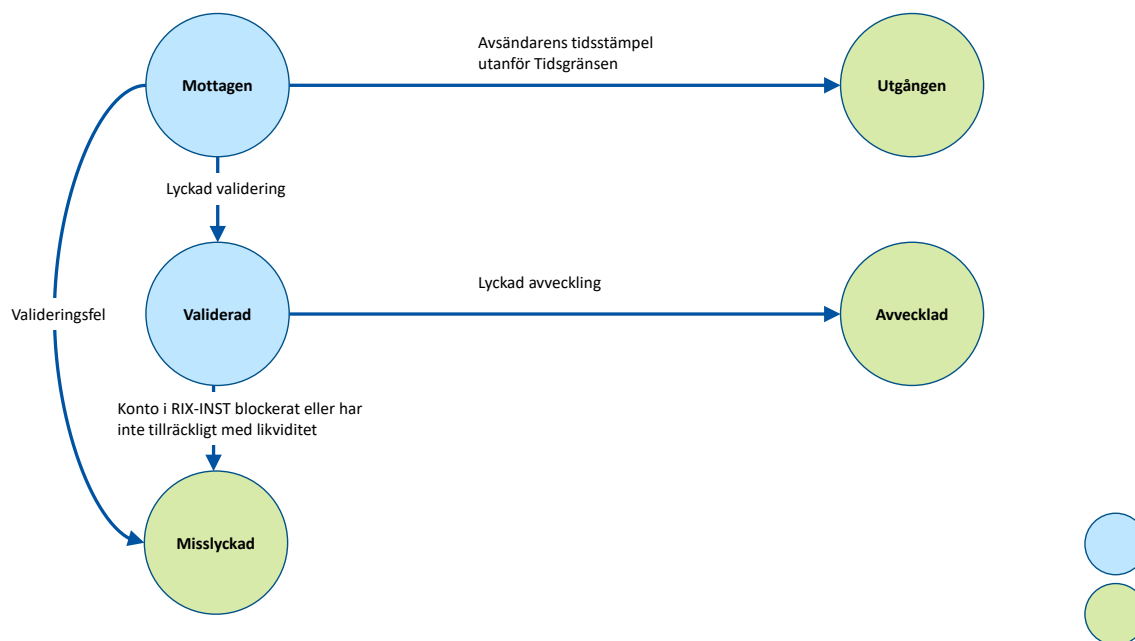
Mottagen

Avsändarens tidsstämpel utanför Tidsgränsen

Utgången

Lyckad validering

Valideringsfel

Validerad

Lyckad avveckling

Avvecklad

Konto i RIX-INST blockerat eller har inte tillräckligt med likviditet

Misslyckad